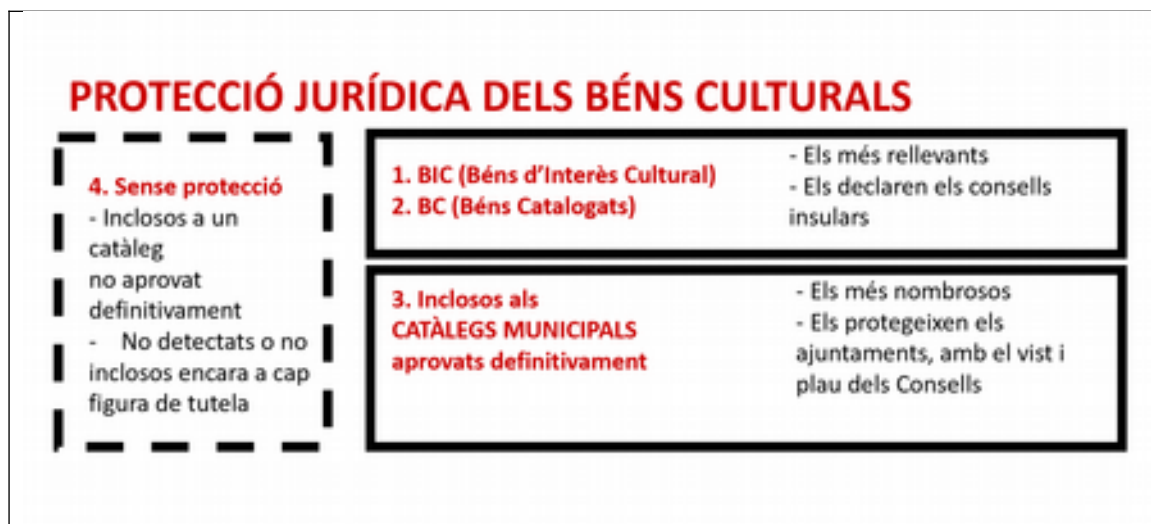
PROTECCIÓ JURÍDICA DELS BÉNS CULTURALS

4. Sense protecció
- Inclosos a un catàleg
no aprovat definitivament
- No detectats o no inclosos encara a cap figura de tutela

1. BIC (Béns d'Interès Cultural)
2. BC (Béns Catalogats)

- Els més rellevants
- Els declaren els consells insulars

3. Inclosos als CATÀLEGS MUNICIPALS aprovats definitivament

- Els més nombrosos
- Els protegeixen els ajuntaments, amb el vist i plau dels Consells